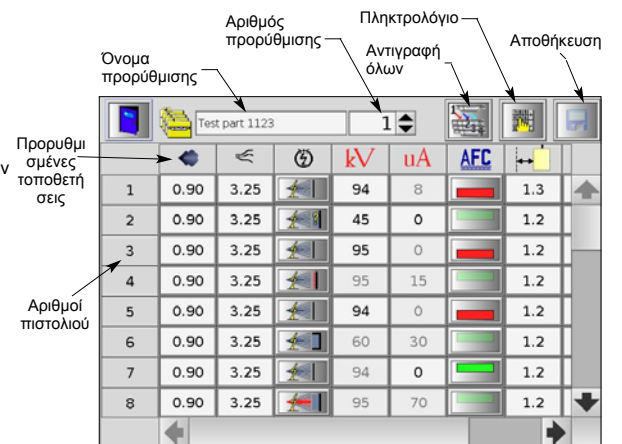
Αριθμός προρύθμισης

Πληκτρολόγιο

Αντιγραφή όλων

Αποθήκευση

Όνομα προρύθμισης

Test part 1123

1

Προρυθμισμένες τοποθετήσεις

v

Αριθμοί πιστολιού

| | | | | kV | uA | AFC | |
|---|---|---|---|---|---|---|---|
| 1 | 0.90 | 3.25 | | 94 | 8 | | 1.3 |
| 2 | 0.90 | 3.25 | | 45 | 0 | | 1.2 |
| 3 | 0.90 | 3.25 | | 95 | 0 | | 1.2 |
| 4 | 0.90 | 3.25 | | 95 | 15 | | 1.2 |
| 5 | 0.90 | 3.25 | | 94 | 0 | | 1.2 |
| 6 | 0.90 | 3.25 | | 60 | 30 | | 1.2 |
| 7 | 0.90 | 3.25 | | 94 | 0 | | 1.2 |
| 8 | 0.90 | 3.25 | | 95 | 70 | | 1.2 |